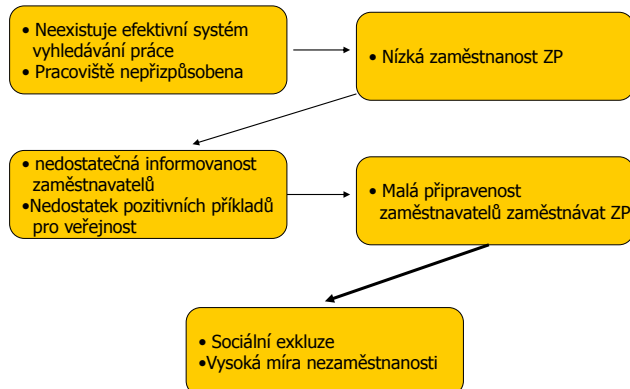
• Neexistuje efektivní systém vyhledávání práce
• Pracoviště nepřizpůsobena

• Nízká zaměstnanost ZP

• nedostatečná informovanost zaměstnavatelů
•Nedostatek pozitivních příkladů pro veřejnost

• Malá připravenost zaměstnavatelů zaměstnávat ZP

• Sociální exkluze
•Vysoká míra nezaměstnanosti